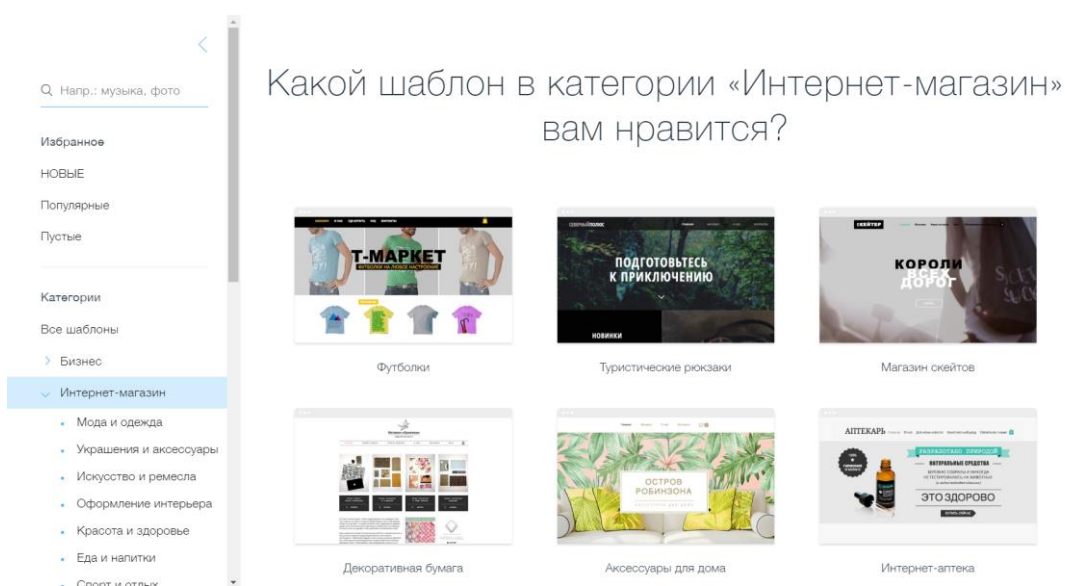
Q Напр.: музыка, фото

Избранное

НОВЫЕ

Популярные

Пустые

Категории

Все шаблоны

> Бизнес

Интернет-магазин

• Мода и одежда

• Украшения и аксессуары

• Искусство и ремесла

• Оформление интерьера

• Красота и здоровье

• Еда и напитки

• Спорт и отдых

Какой шаблон в категории «Интернет-магазин» вам нравится?

T-МАРКЕТ

ФУТБОЛКИ НА ЛЮБОЕ НАСТРОЕНИЕ

Футболки

ПОДГОТОВЬТЕСЬ К ПРИКЛЮЧЕНИЮ

НОВИНКИ

Туристические рюкзаки

СКЕЙТЕР

КОРОЛИ ВСЕХ ДОРОГ

Магазин скейтов

Декоративная бумага

ОСТРОВ РОБИНЗОНА

Аксессуары для дома

АПТЕКАРЬ

РАЗРАБОТАНО ПРИРОДОЙ

НАТУРАЛЬНЫЕ СРЕДСТВА

ЭТО ЗДОРОВО

Интернет-аптека